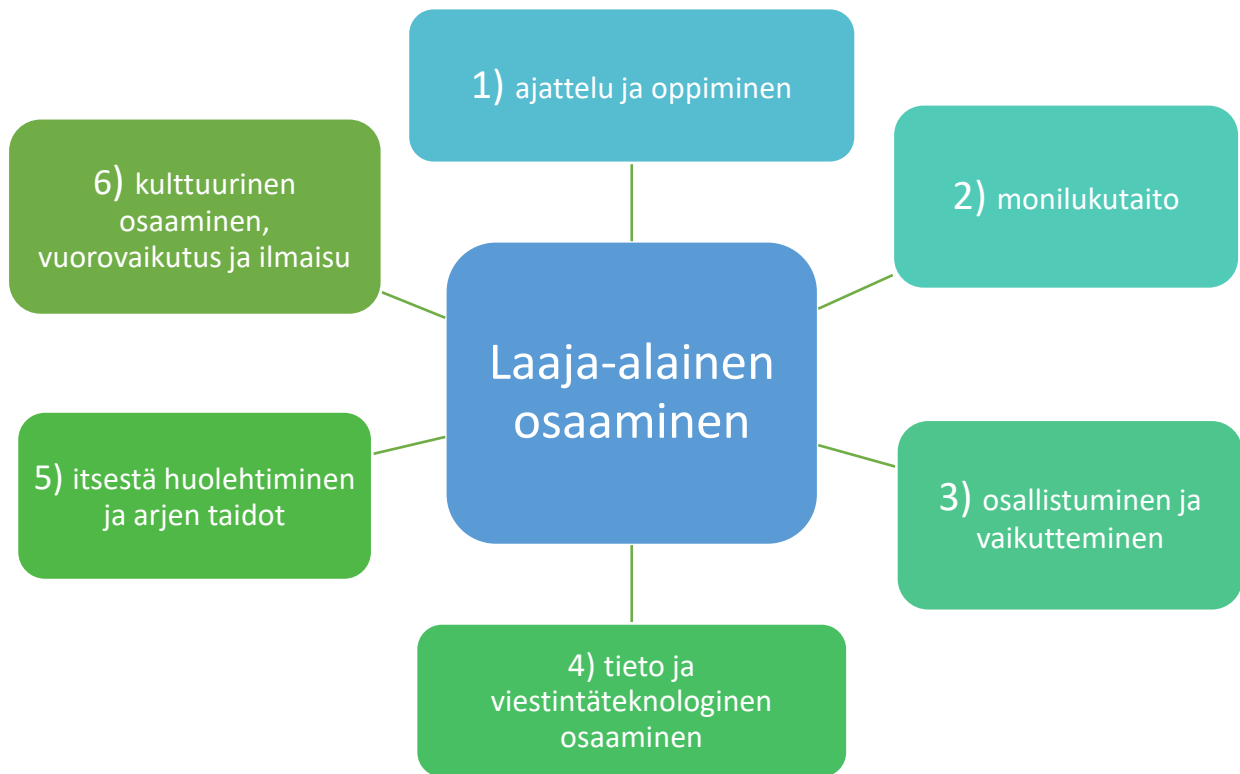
1) ajattelu ja oppiminen

6) kulttuurinen osaaminen, vuorovaikutus ja ilmaisu

2) monilukutaito

Laaja-alainen osaaminen

5) itsestä huolehtiminen ja arjen taidot

3) osallistuminen ja vaikutteminen

4) tieto ja viestintäteknologinen osaaminen